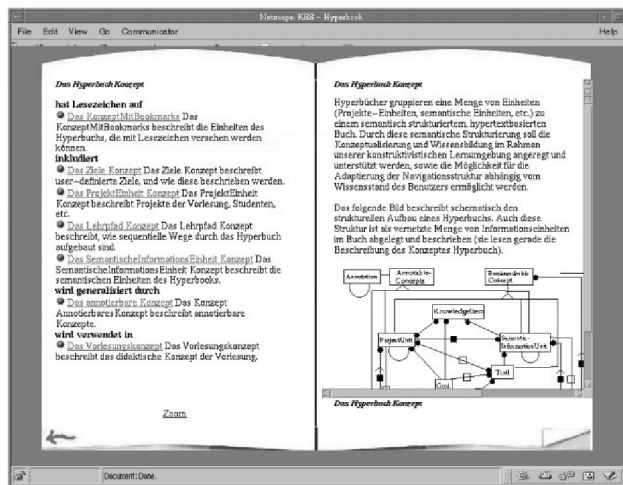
Netscape: KBS – Hyperbook

File Edit View Go Communicator Help

Das Hyperbuch Konzept

hat Lesezeichen auf
Das KonzeptMitBookmarks Das KonzeptMitBookmarks beschreibt die Einheiten des Hyperbuchs, die mit Lesezeichen versehen werden können.
inkludiert
Das Ziele Konzept Das Ziele Konzept beschreibt user–definierte Ziele, und wie diese beschrieben werden.
Das ProjektEinheit Konzept Das ProjektEinheit Konzept beschreibt Projekte der Vorlesung, Studenten, etc.
Das Lehrpfad Konzept Das Lehrpfad Konzept beschreibt, wie sequentielle Wege durch das Hyperbuch aufgebaut sind.
Das SemantischeInformationsEinheit Konzept Das SemantischeInformationsEinheit Konzept beschreibt die semantischen Einheiten des Hyperbooks.
wird generalisiert durch
Das annotierbare Konzept Das Konzept AnnotierbaresKonzept beschreibt annotierbare Konzepte.
wird verwendet in
Das Vorlesungskonzept Das Vorlesungskonzept beschreibt das didaktische Konzept der Vorlesung.

Zoom

Das Hyperbuch Konzept

Hyperbücher gruppieren eine Menge von Einheiten (Projekte–Einheiten, semantische Einheiten, etc.) zu einem semantisch strukturiertem, hypertextbasierten Buch. Durch diese semantische Strukturierung soll die Konzeptualisierung und Wissensbildung im Rahmen unserer konstruktivistischen Lernumgebung angeregt und unterstützt werden, sowie die Möglichkeit für die Adaptierung der Navigationsstruktur abhängig vom Wissensstand des Benutzers ermöglicht werden.

Das folgende Bild beschreibt schematisch den strukturellen Aufbau eines Hyperbuchs. Auch diese Struktur ist als vernetzte Menge von Informationseinheiten im Buch abgelegt und beschrieben (sie lesen gerade die Beschreibung des Konzeptes Hyperbuch).

Annotation
Annotable–Concepts
Bookmarkable Concept
KnowledgeItem
ProjectUnit
Semantic–InformationUnit
Goal
Trail

Das Hyperbuch Konzept

Document: Done.